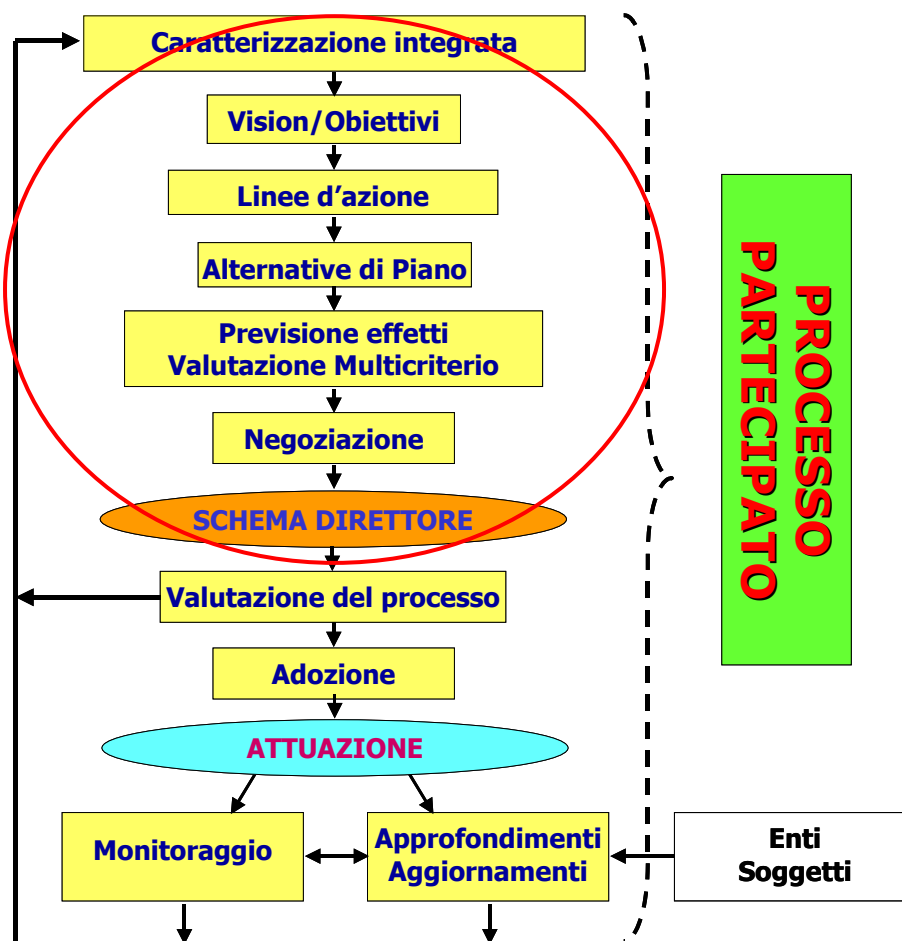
Caratterizzazione integrata

Vision/Obiettivi

Linee d'azione

Alternative di Piano

Previsione effetti
Valutazione Multicriterio

Negoziazione

SCHEMA DIRETTORE

Valutazione del processo

Adozione

ATTUAZIONE

Monitoraggio

Approfondimenti
Aggiornamenti

Enti
Soggetti

PROCESSO
PARTECIPATO